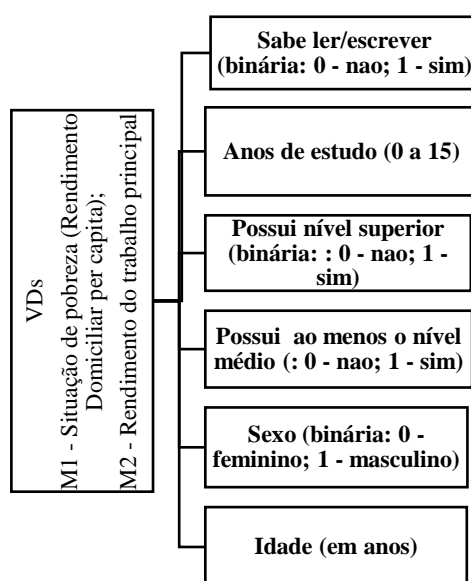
VDs
M1 - Situação de pobreza (Rendimento Domiciliar per capita);
M2 - Rendimento do trabalho principal

Sabe ler/escrever (binária: 0 - nao; 1 - sim)

Anos de estudo (0 a 15)

Possui nível superior (binária: : 0 - nao; 1 - sim)

Possui ao menos o nível médio (: 0 - nao; 1 - sim)

Sexo (binária: 0 - feminino; 1 - masculino)

Idade (em anos)